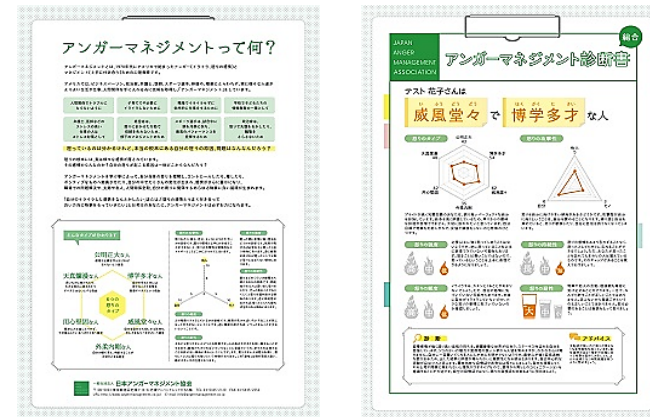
アンガーマネジメントって何？

公明正大さん
博学多才さん
大義名分さん
威風堂々さん
用心堅固さん
外柔内剛さん

一般社団法人 日本アンガーマネジメント協会

JAPAN ANGER MANAGEMENT ASSOCIATION

総合

アンガーマネジメント診断書

テスト 花子さんは

威風堂々で博学多才な人

大